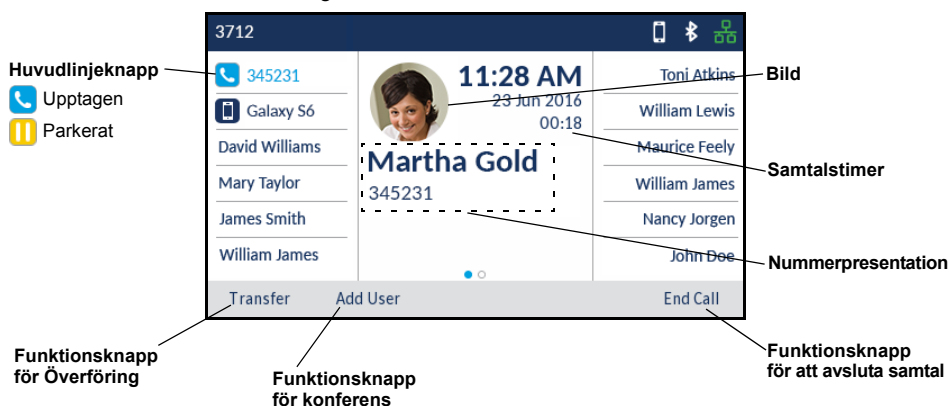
3712

Huvudlinjeknapp
Upptagen
Parkerat

345231
Galaxy S6
David Williams
Mary Taylor
James Smith
William James

11:28 AM
23 Jun 2016
00:18
Martha Gold
345231

Toni Atkins
William Lewis
Maurice Feely
William James
Nancy Jorgen
John Doe

Bild
Samtalstimer
Nummerpresentation

Transfer
Add User
End Call

Funktionsknapp för Överföring
Funktionsknapp för konferens
Funktionsknapp för att avsluta samtal